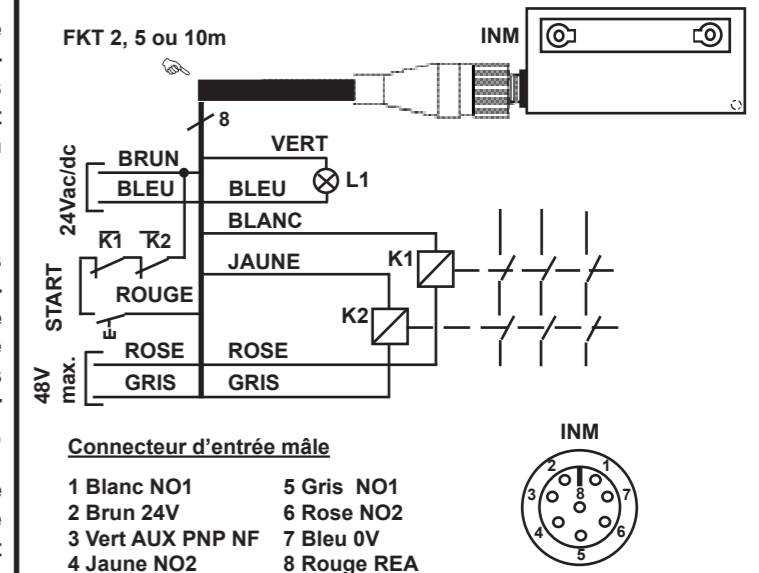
FKT 2, 5 ou 10m

INM

8

24Vac/dc

BRUN

BLEU

VERT

BLEU

L1

BLANC

K1 K2

JAUNE

K1

START

ROUGE

K2

48V max.

ROSE

GRIS

ROSE

GRIS

Connecteur d'entrée mâle

1 Blanc NO1
2 Brun 24V
3 Vert AUX PNP NF
4 Jaune NO2

5 Gris NO1
6 Rose NO2
7 Bleu 0V
8 Rouge REA

INM

1 2 3 4 5 6 7 8